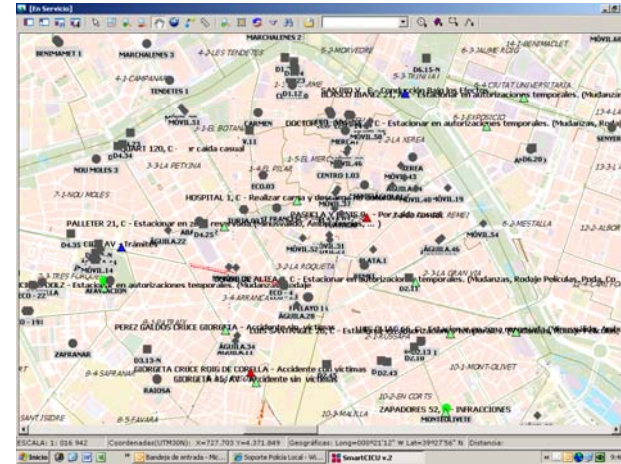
[En Servicio]

BENIMAMET 1
MARCHALENES 3
MARCHALENES 2
4-2-LES TENDETES
5-2-MORVEDRE
6-3-JAUME ROIG
MÒVIL 68
4-1-CAMPANAR
TENDETES 1
5-3-TRINITAT
6-4-CIUTAT UNIVERSITARIA
MÒVIL 51
CARMEN
DOCTOR
5-1-EL BOTANIC
5-4-LA XEREA
6-1-EXPOSICIO
SENYERA
ART 120, C - caida casual
D4.34
3-3-LA PETXINA
NOU MOLES 3
1-5-EL MERCAT
CENTRO 1.03
MÒVIL 43
MÒVIL 40
MÒVIL 19
7-1-NOU MOLES
HOSPITAL 1, C - Realizar carga y descarga
ECO.03
PALLETER 21, C - Estacionar en autorizaciones temporales
Trámite
AGUILA 22
MÒVIL 52
6-2-MESTALLA
MÒVIL 54
AGUILA 46
3-2-LA ROQUETA
PLATA 1
3-1-LA GRAN VIA
MÒVIL 14
Estacionar en autorizaciones temporales. (Mudanzas, Rodaje
AVACACION
3-4-ARRANCA
D2.11
Estacionar en autorizaciones temporales. (Mudanzas, Rodaje Peliculas, Poda, Co
ECO - 22
PERAL
PEREZ GALDOS CRUCE GIORGETA - Accidente de victimas
ZAFRANAR
D3.13-N
AGUILA 34
AGUILA 36
D2.13-1
D2.43
GIORGETA CRUCE RUIZ DE CORELLA - Accidente con victimas
GIORGETA AV - Accidente sin victimas
RAIOSA
10-1-MONT-OLIVET
8-4-SAFRANAR
10-2-EN CORTS
ZAPADORES 52, - INFRACCIONES
MONTOLIVETE
SANT ISIDRE
8-5-FAVARA
10-3-MALILLA
ESCALA: 1: 016 942
Coordenadas(UTM30N): X=727.703 Y=4.371.849
Geográficas: Long=000º21'12" W Lat=39º27'56" N
Distancia:
Inicio
Bandeja de entrada - Mic...
Soporte Policia Local - Wi...
SmartCICU v.2